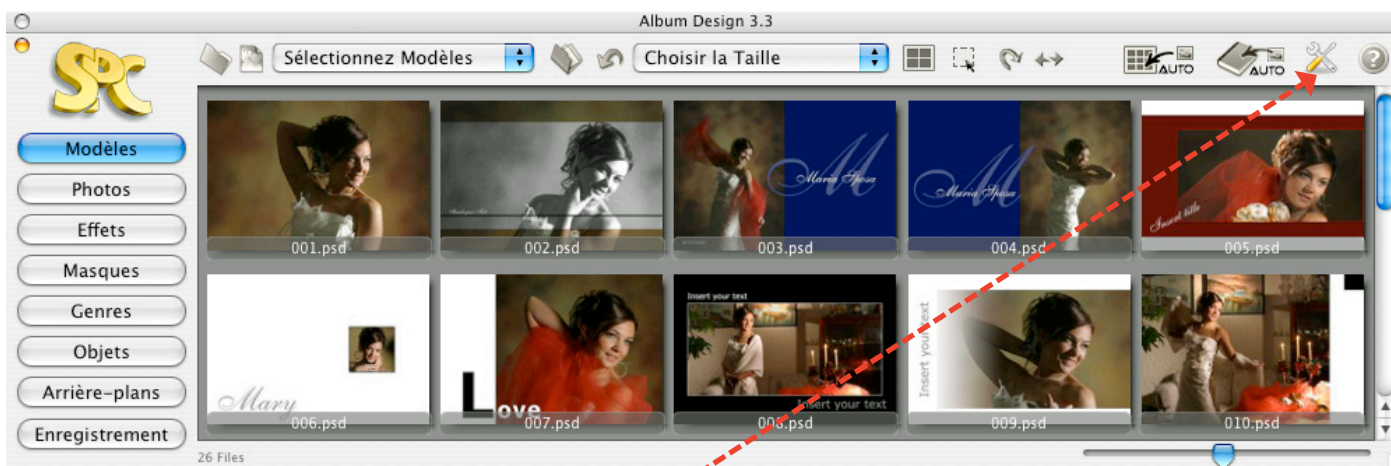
Album Design 3.3

SPC

Sélectionnez Modèles

Choisir la Taille

AUTO

AUTO

Modèles
Photos
Effets
Masques
Genres
Objets
Arrière-plans
Enregistrement

Maria Sposa

Maria Sposa

Insert title

001.psd
002.psd
003.psd
004.psd
005.psd

Insert your text

Insert your text

Insert your text

Mary

Love

006.psd
007.psd
008.psd
009.psd
010.psd

26 Files